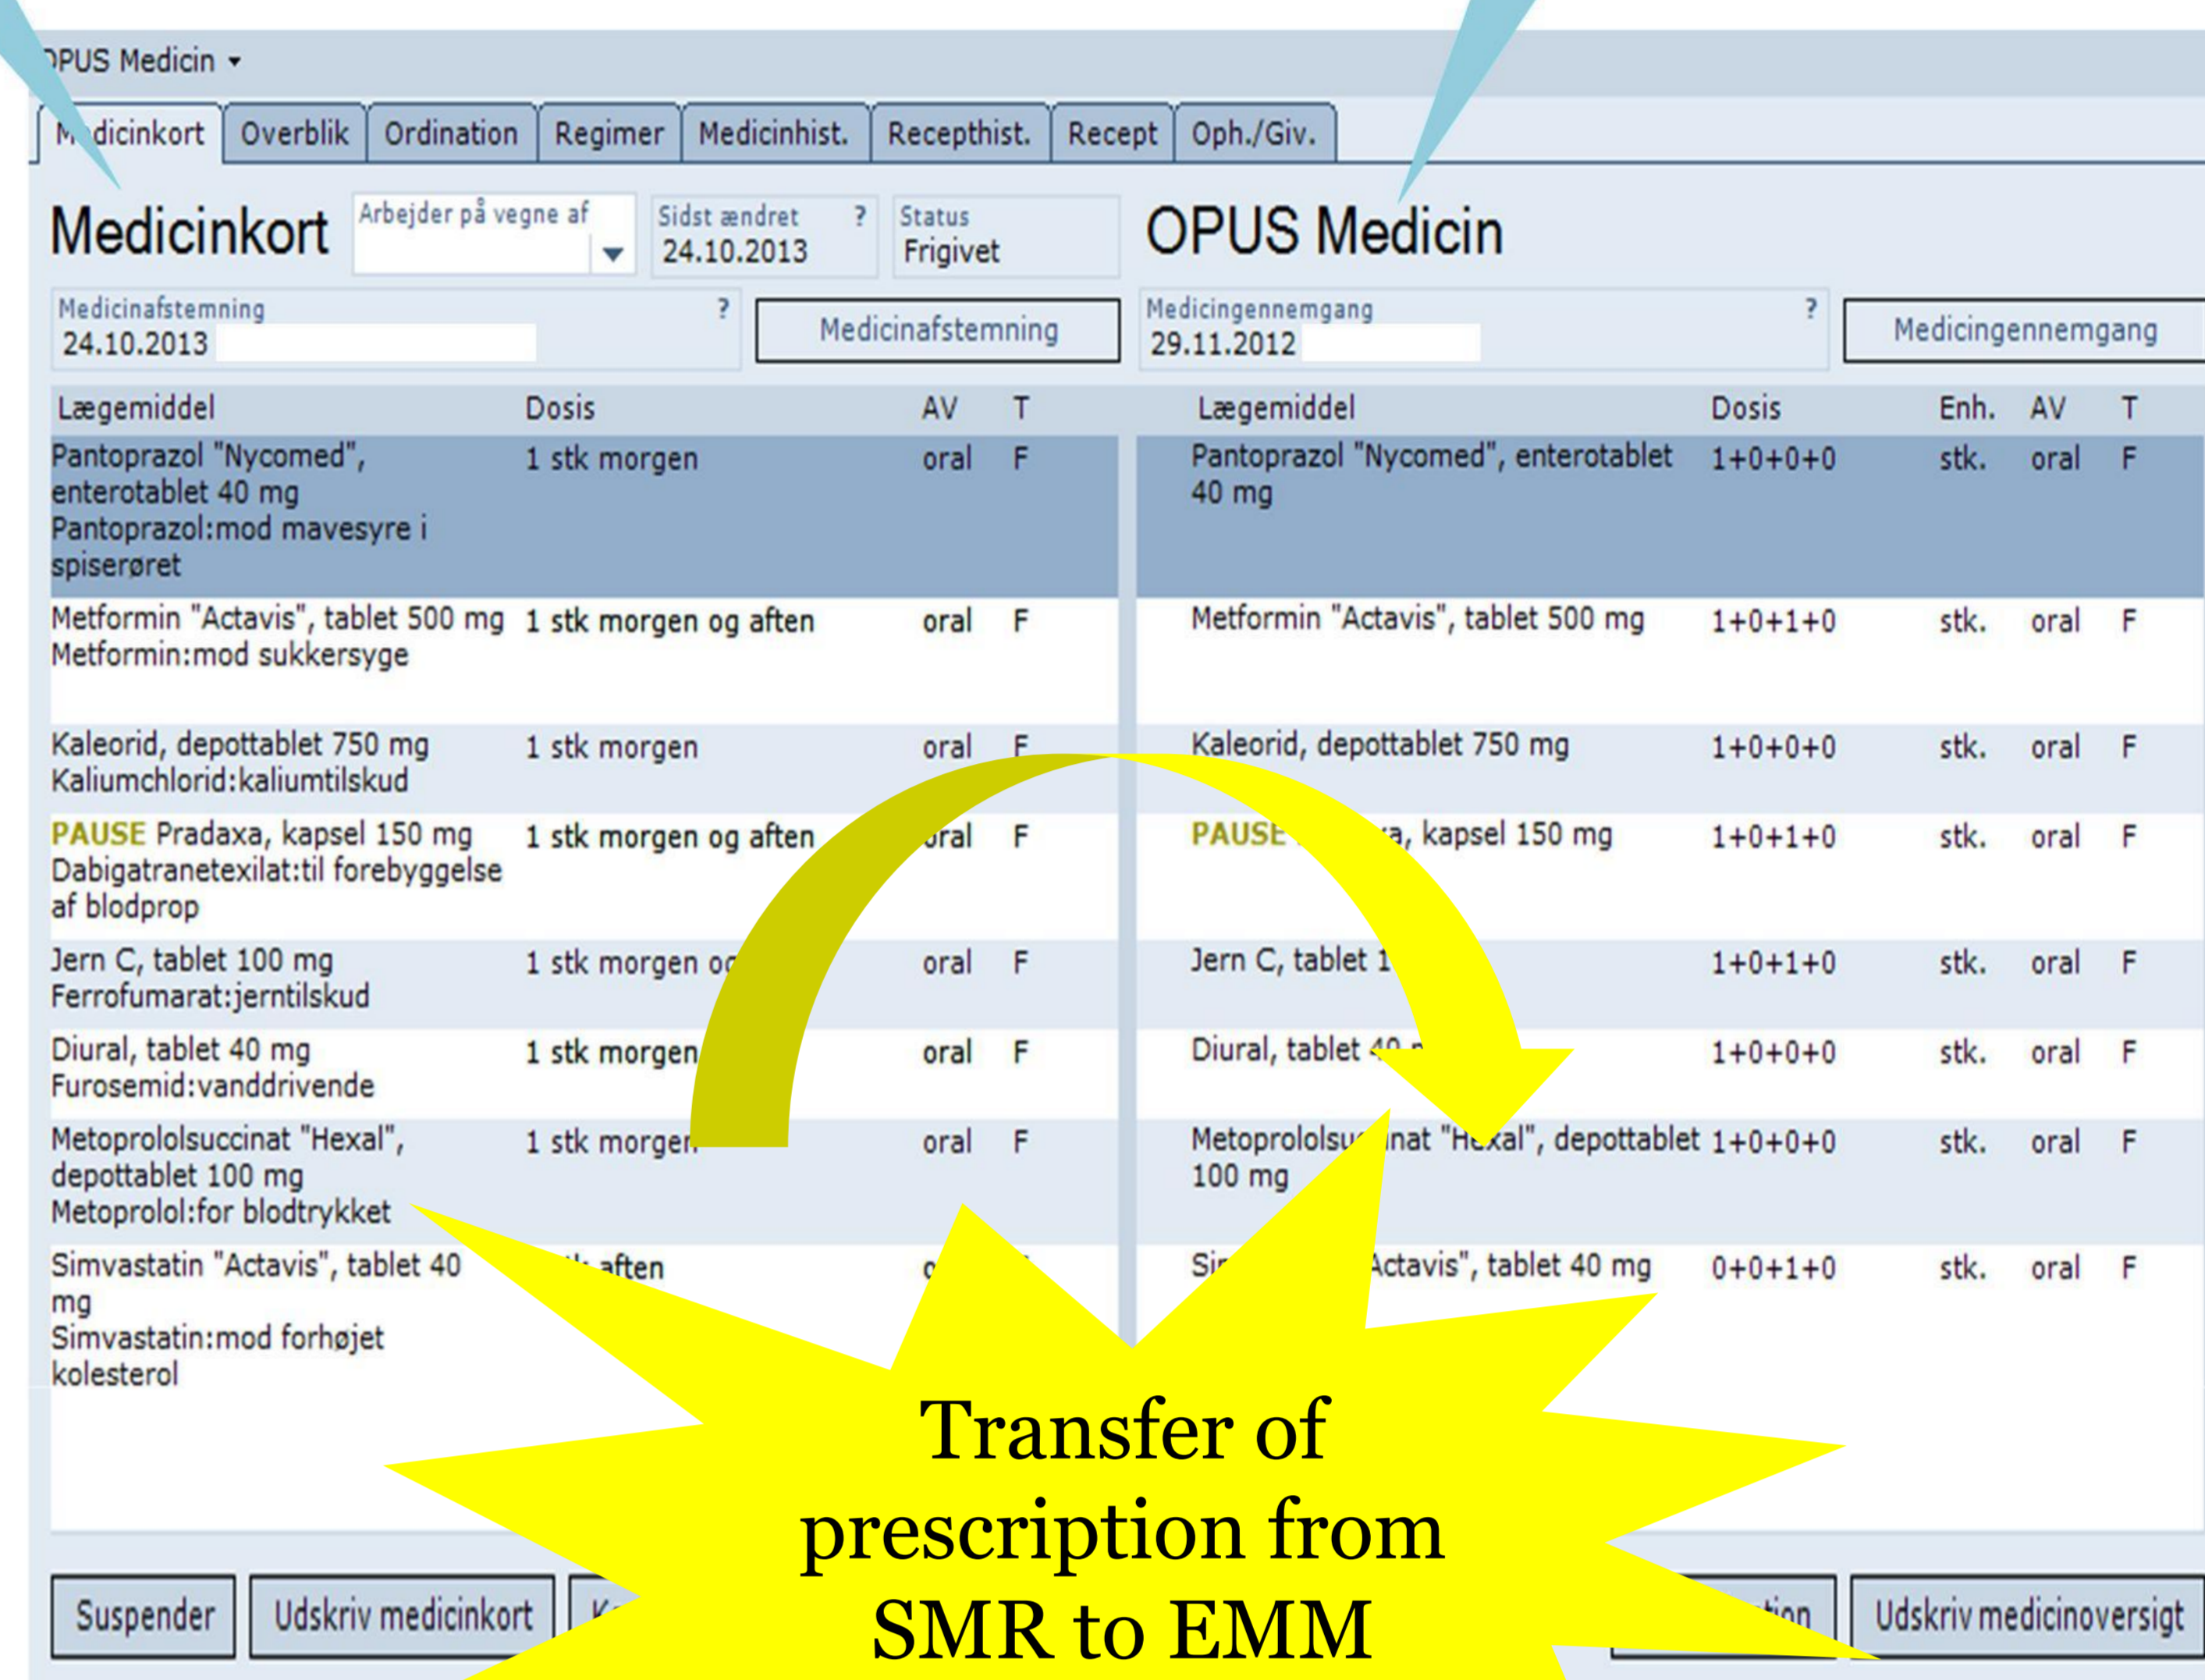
OPUS Medicin ▾

Medicinkort | Overblik | Ordination | Regimer | Medicinhist. | Recepthist. | Recept | Oph./Giv.

Medicinkort

Arbejder på vegne af

Sidst ændret ? 24.10.2013

Status Frigivet

OPUS Medicin

Medicinafstemning ? 24.10.2013

Medicinafstemning

Medicingennemgang ? 29.11.2012

Medicingennemgang

| Lægemiddel | Dosis | AV | T |
|---|---|---|---|
| Pantoprazol "Nycomed", enterotablet 40 mg Pantoprazol:mod mavesyre i spiserøret | 1 stk morgen | oral | F |
| Metformin "Actavis", tablet 500 mg Metformin:mod sukkersyge | 1 stk morgen og aften | oral | F |
| Kaleorid, depottablet 750 mg Kaliumchlorid:kaliumtilskud | 1 stk morgen | oral | F |
| PAUSE Pradaxa, kapsel 150 mg Dabigatranetexilat:til forebyggelse af blodprop | 1 stk morgen og aften | oral | F |
| Jern C, tablet 100 mg Ferrofumarat:jerntilskud | 1 stk morgen o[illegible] | oral | F |
| Diural, tablet 40 mg Furosemid:vanddrivende | 1 stk morgen | oral | F |
| Metoprololsuccinat "Hexal", depottablet 100 mg Metoprolol:for blodtrykket | 1 stk morgen | oral | F |
| Simvastatin "Actavis", tablet 40 mg Simvastatin:mod forhøjet kolesterol | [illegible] aften | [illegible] | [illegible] |

| Lægemiddel | Dosis | Enh. | AV | T |
|---|---|---|---|---|
| Pantoprazol "Nycomed", enterotablet 40 mg | 1+0+0+0 | stk. | oral | F |
| Metformin "Actavis", tablet 500 mg | 1+0+1+0 | stk. | oral | F |
| Kaleorid, depottablet 750 mg | 1+0+0+0 | stk. | oral | F |
| PAUSE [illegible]a, kapsel 150 mg | 1+0+1+0 | stk. | oral | F |
| Jern C, tablet 1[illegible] | 1+0+1+0 | stk. | oral | F |
| Diural, tablet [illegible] | 1+0+0+0 | stk. | oral | F |
| Metoprololsu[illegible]nat "H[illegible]xal", depottablet 100 mg | 1+0+0+0 | stk. | oral | F |
| Si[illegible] "Actavis", tablet 40 mg | 0+0+1+0 | stk. | oral | F |

Suspender | Udskriv medicinkort | K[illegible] | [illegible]tion | Udskriv medicinoversigt

Transfer of prescription from SMR to EMM